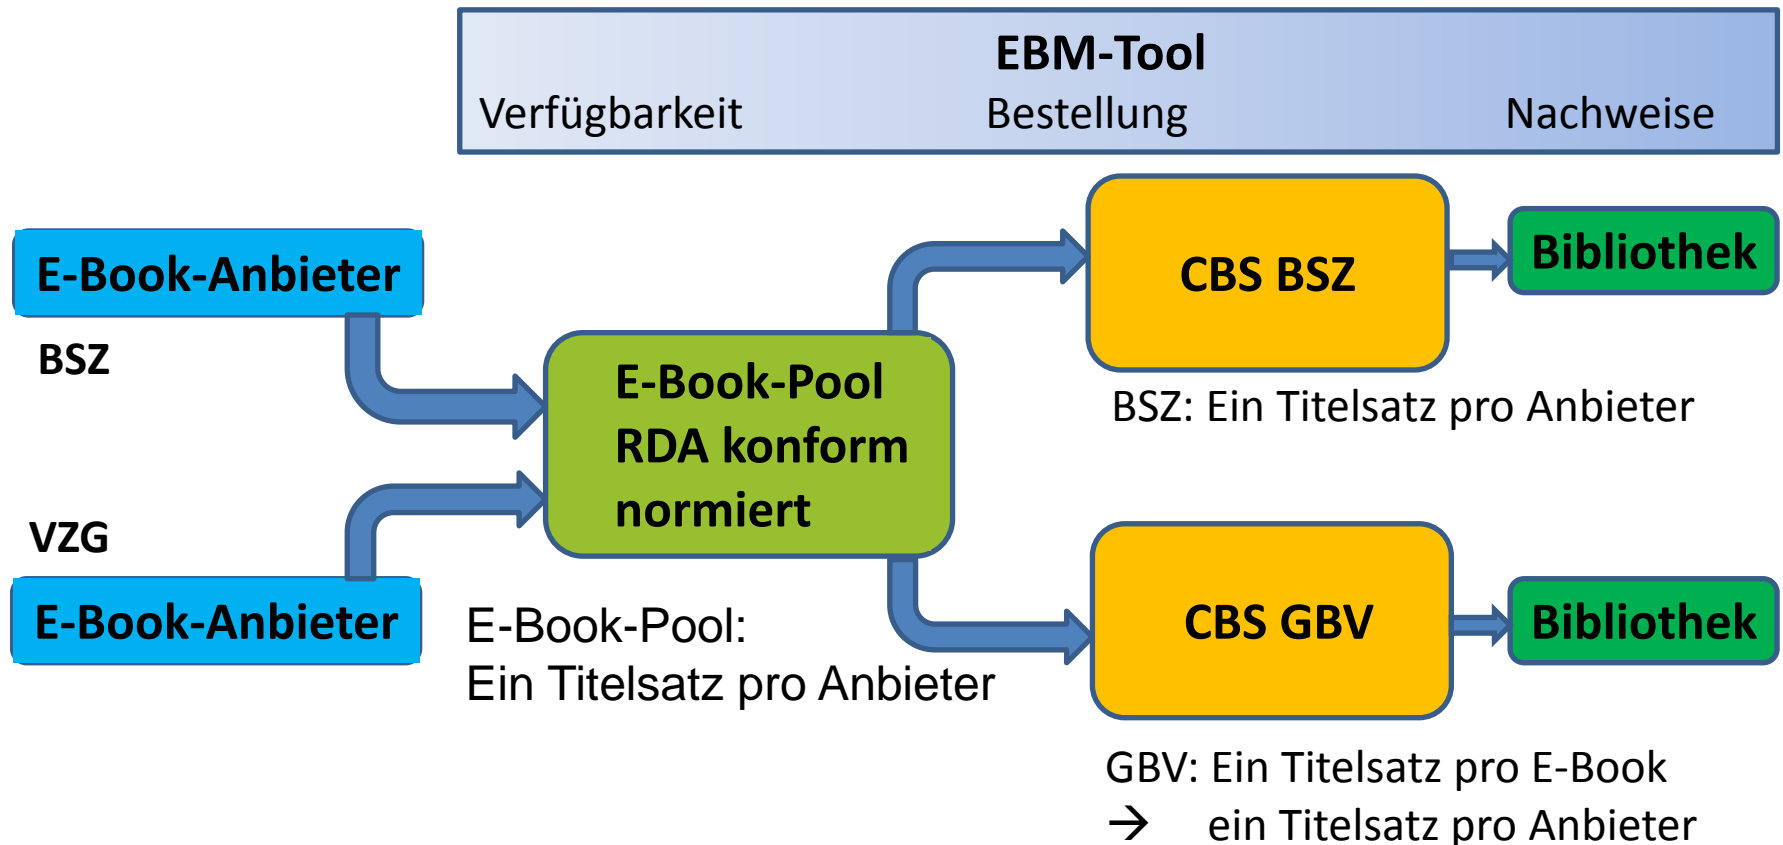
EBM-Tool
Verfügbarkeit Bestellung Nachweise

E-Book-Anbieter

BSZ

VZG

E-Book-Anbieter

E-Book-Pool
RDA konform
normiert

E-Book-Pool:
Ein Titelsatz pro Anbieter

CBS BSZ

Bibliothek

BSZ: Ein Titelsatz pro Anbieter

CBS GBV

Bibliothek

GBV: Ein Titelsatz pro E-Book
→ ein Titelsatz pro Anbieter